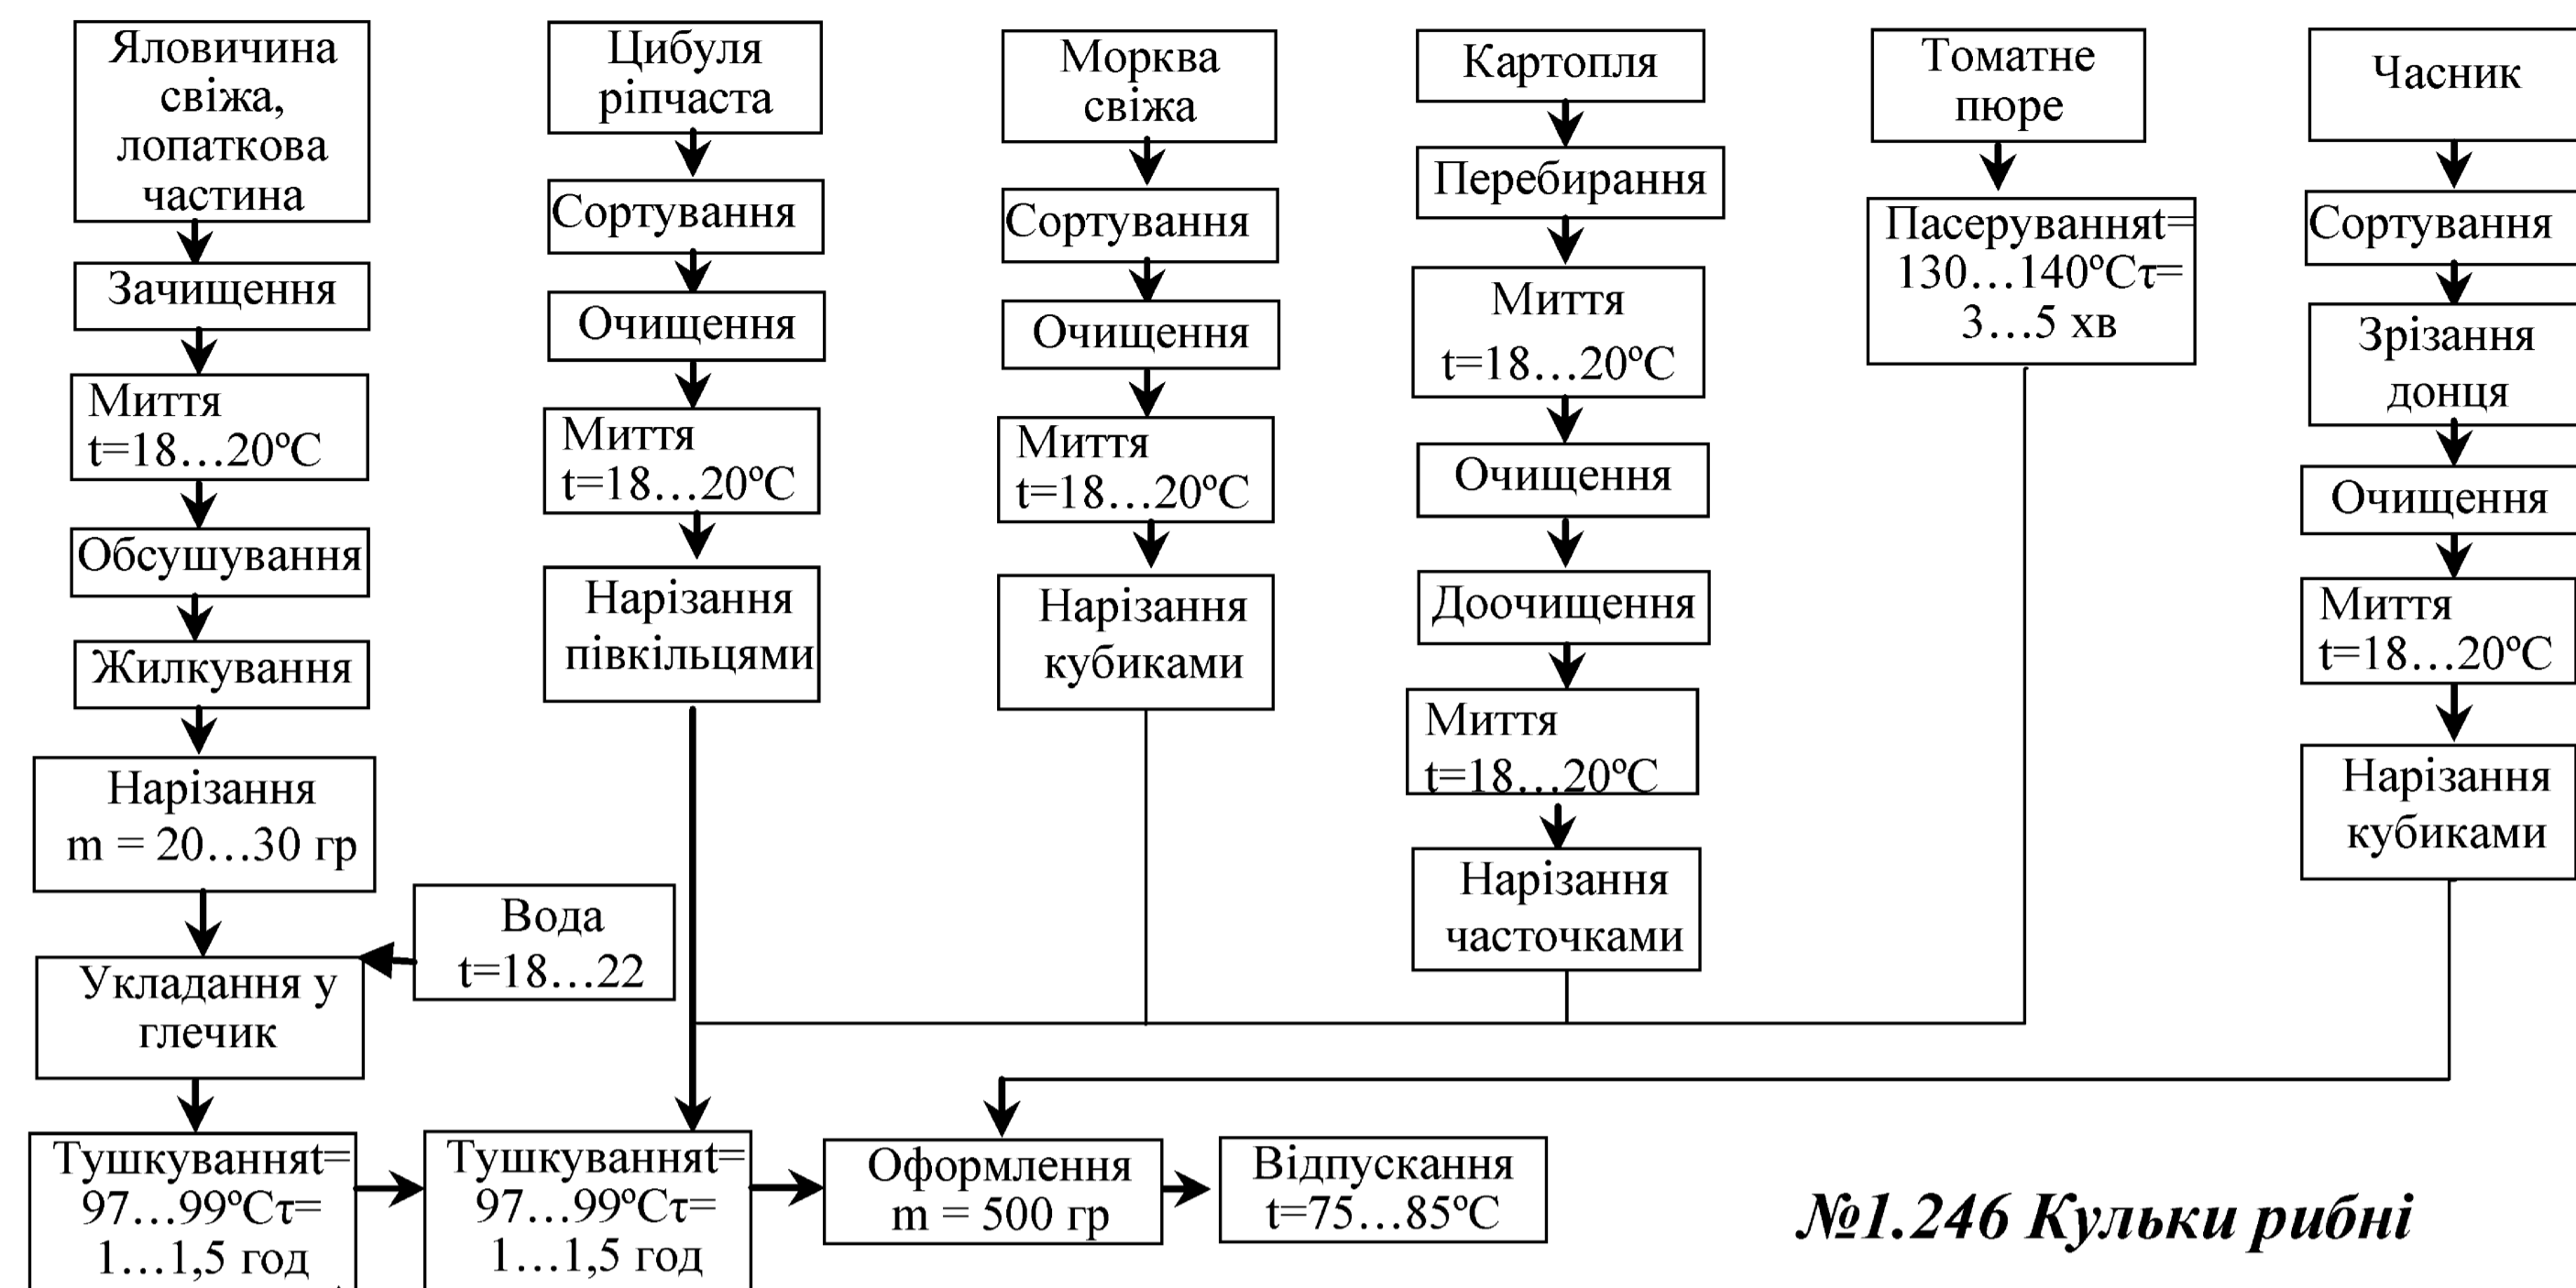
Яловичина свіжа, лопаткова частина

Зачищення

Миття t=18…20ºC

Обсушування

Жилкування

Нарізання m = 20…30 гр

Вода t=18…22

Укладання у глечик

Тушкуванняt= 97…99ºCτ= 1…1,5 год

Цибуля ріпчаста

Сортування

Очищення

Миття t=18…20ºC

Нарізання півкільцями

Тушкуванняt= 97…99ºCτ= 1…1,5 год

Морква свіжа

Сортування

Очищення

Миття t=18…20ºC

Нарізання кубиками

Картопля

Перебирання

Миття t=18…20ºC

Очищення

Доочищення

Миття t=18…20ºC

Нарізання часточками

Томатне пюре

Пасеруванняt= 130…140ºCτ= 3…5 хв

Часник

Сортування

Зрізання донця

Очищення

Миття t=18…20ºC

Нарізання кубиками

Оформлення m = 500 гр

Відпускання t=75…85ºC

№1.246 Кульки рибні